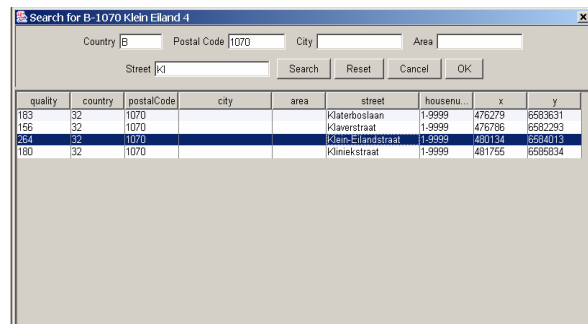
Search for B-1070 Klein Eiland 4

x

Country B Postal Code 1070 City Area

Street Kl Search Reset Cancel OK

| quality | country | postalCode | city | area | street | housenu... | x | y |
|---|---|---|---|---|---|---|---|---|
| 183 | 32 | 1070 | | | Klaterboslaan | 1-9999 | 476279 | 6583631 |
| 156 | 32 | 1070 | | | Klaverstraat | 1-9999 | 476786 | 6582293 |
| 264 | 32 | 1070 | | | Klein-Eilandstraat | 1-9999 | 480134 | 6584013 |
| 180 | 32 | 1070 | | | Kliniekstraat | 1-9999 | 481755 | 6585834 |